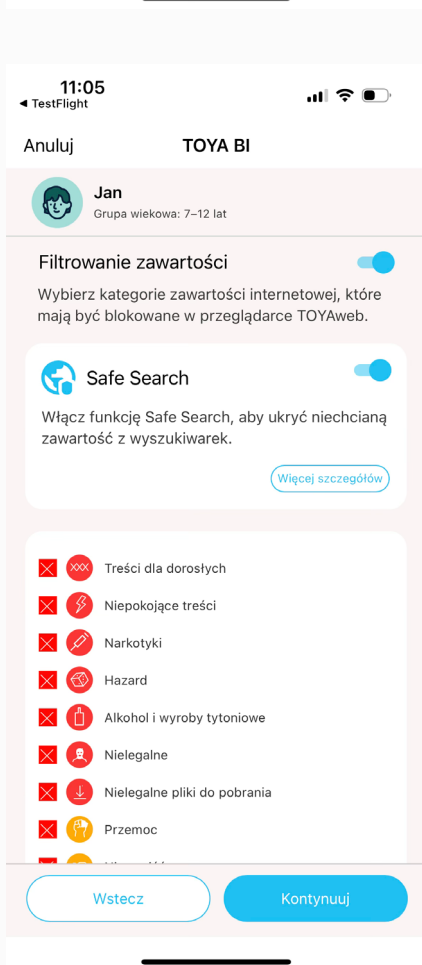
11:05
◀ TestFlight

Anuluj
TOYA BI

Jan
Grupa wiekowa: 7–12 lat

Filtrowanie zawartości

Wybierz kategorie zawartości internetowej, które mają być blokowane w przeglądarce TOYAweb.

Safe Search

Włącz funkcję Safe Search, aby ukryć niechcianą zawartość z wyszukiwarek.

Więcej szczegółów

XXX Treści dla dorosłych
Niepokojące treści
Narkotyki
Hazard
Alkohol i wyroby tytoniowe
Nielegalne
Nielegalne pliki do pobrania
Przemoc
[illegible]

Wstecz
Kontynuuj